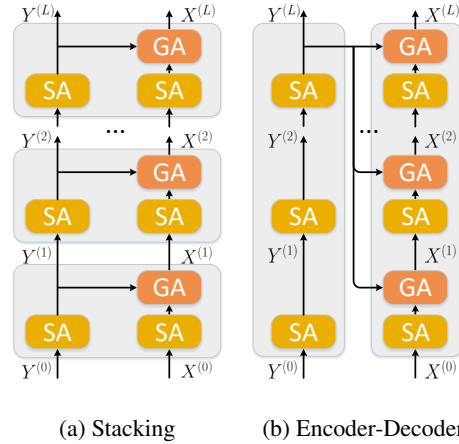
$Y^{(L)}$ $X^{(L)}$
GA
SA SA
...
$Y^{(2)}$ $X^{(2)}$
GA
SA SA
$Y^{(1)}$ $X^{(1)}$
GA
SA SA
$Y^{(0)}$ $X^{(0)}$

$Y^{(L)}$ $X^{(L)}$
GA
SA SA
...
$Y^{(2)}$ $X^{(2)}$
GA
SA SA
$Y^{(1)}$ $X^{(1)}$
GA
SA SA
$Y^{(0)}$ $X^{(0)}$

(a) Stacking

(b) Encoder-Decoder